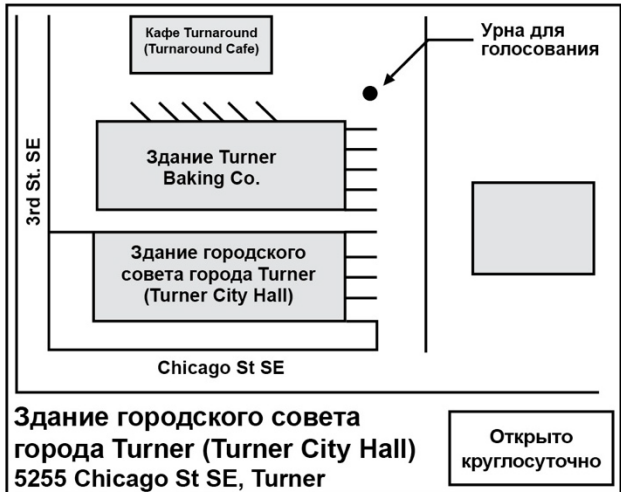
Кафе Turnaround
(Turnaround Cafe)

Урна для голосования

3rd St. SE

Здание Turner Baking Co.

Здание городского совета города Turner (Turner City Hall)

Chicago St SE

Здание городского совета города Turner (Turner City Hall)
5255 Chicago St SE, Turner

Открыто круглосуточно